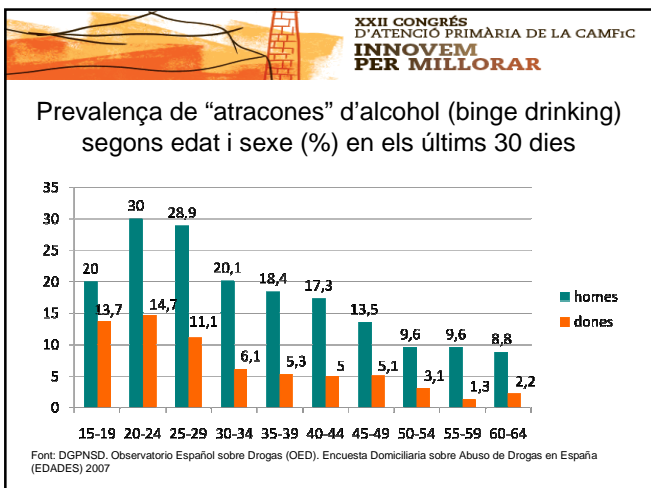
XXII CONGRÉS
D'ATENCIÓ PRIMÀRIA DE LA CAMFiC
INNOVEM
PER MILLORAR

Prevalença de "atracones" d'alcohol (binge drinking) segons edat i sexe (%) en els últims 30 dies

| | homes | dones |
|---|---|---|
| 15-19 | 20 | 13,7 |
| 20-24 | 30 | 14,7 |
| 25-29 | 28,9 | 11,1 |
| 30-34 | 20,1 | 6,1 |
| 35-39 | 18,4 | 5,3 |
| 40-44 | 17,3 | 5 |
| 45-49 | 13,5 | 5,1 |
| 50-54 | 9,6 | 3,1 |
| 55-59 | 9,6 | 1,3 |
| 60-64 | 8,8 | 2,2 |

35
30
25
20
15
10
5
0

homes
dones

Font: DGPNSD. Observatorio Español sobre Drogas (OED). Encuesta Domiciliaria sobre Abuso de Drogas en España (EDADES) 2007